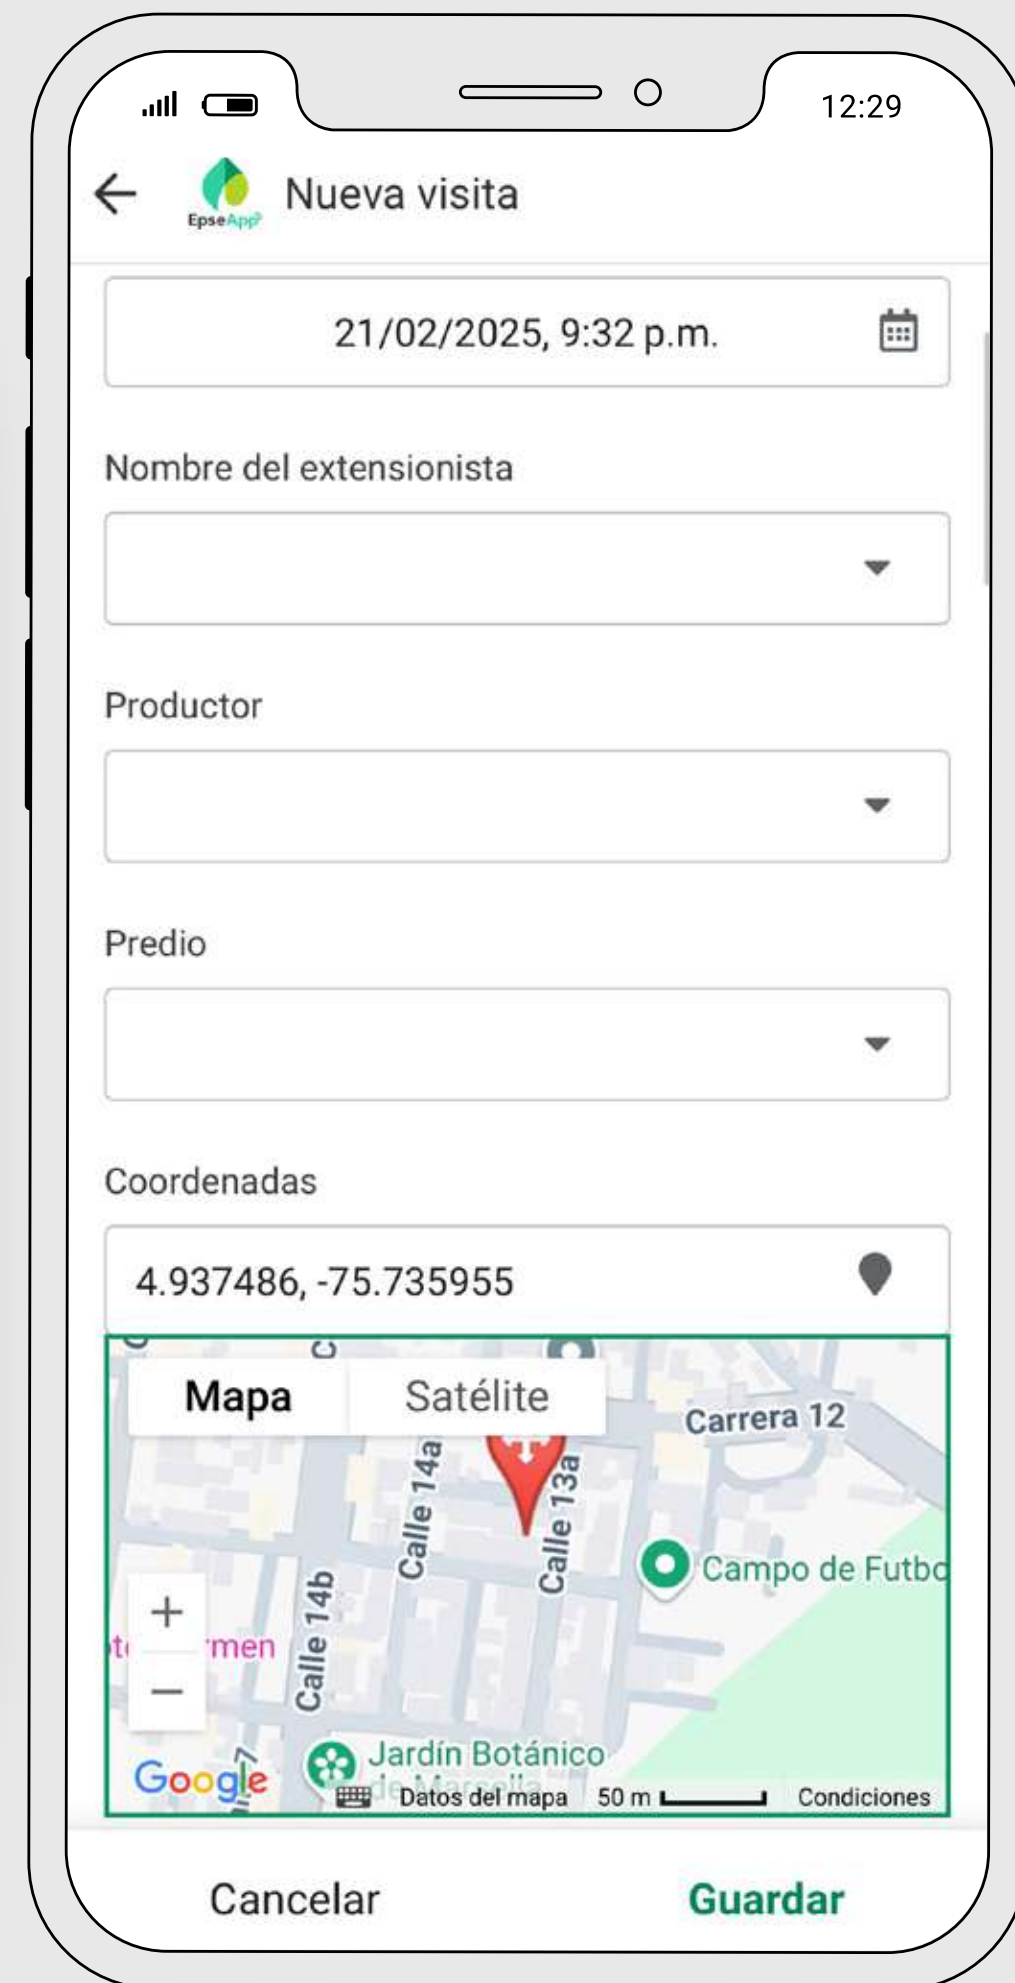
12:29

Nueva visita

EpseApp

21/02/2025, 9:32 p.m.

Nombre del extensionista

Productor

Predio

Coordenadas

4.937486, -75.735955

Mapa Satélite

Carrera 12

Calle 14a

Calle 13a

Campo de Futbo

Calle 14b

+

−

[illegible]men

Google

Jardín Botánico

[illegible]

Datos del mapa 50 m Condiciones

Cancelar

Guardar